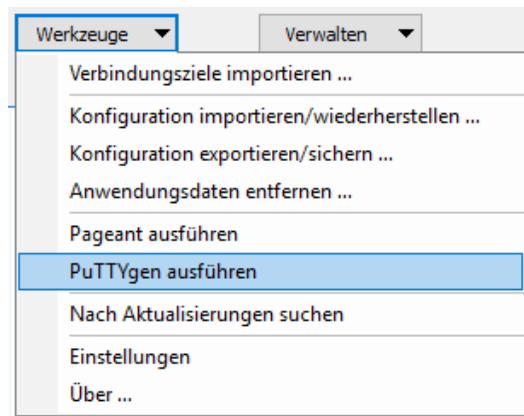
Werkzeuge ▼
Verwalten ▼

Verbindungsziele importieren ...

Konfiguration importieren/wiederherstellen ...

Konfiguration exportieren/sichern ...

Anwendungsdaten entfernen ...

Pageant ausführen

PuTTYgen ausführen

Nach Aktualisierungen suchen

Einstellungen

Über ...